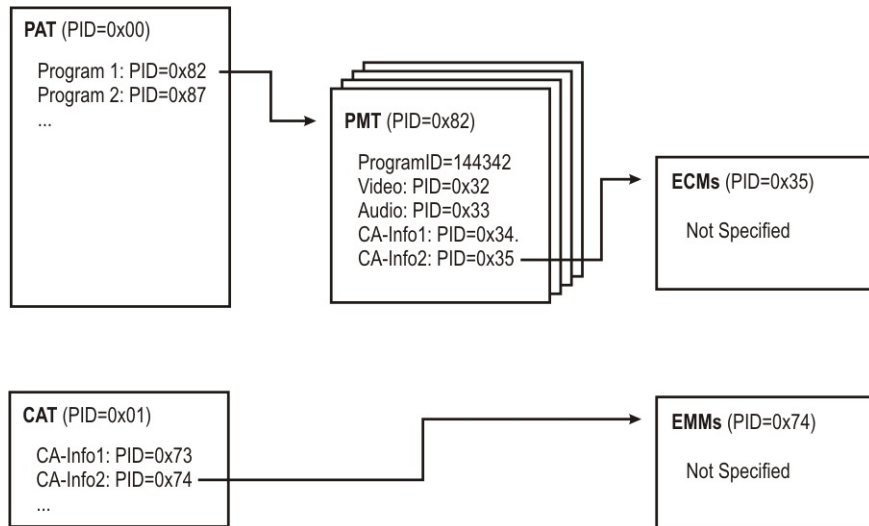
PAT (PID=0x00)

Program 1: PID=0x82
Program 2: PID=0x87
...

PMT (PID=0x82)

ProgramID=144342
Video: PID=0x32
Audio: PID=0x33
CA-Info1: PID=0x34.
CA-Info2: PID=0x35

ECMs (PID=0x35)

Not Specified

CAT (PID=0x01)

CA-Info1: PID=0x73
CA-Info2: PID=0x74
...

EMMs (PID=0x74)

Not Specified